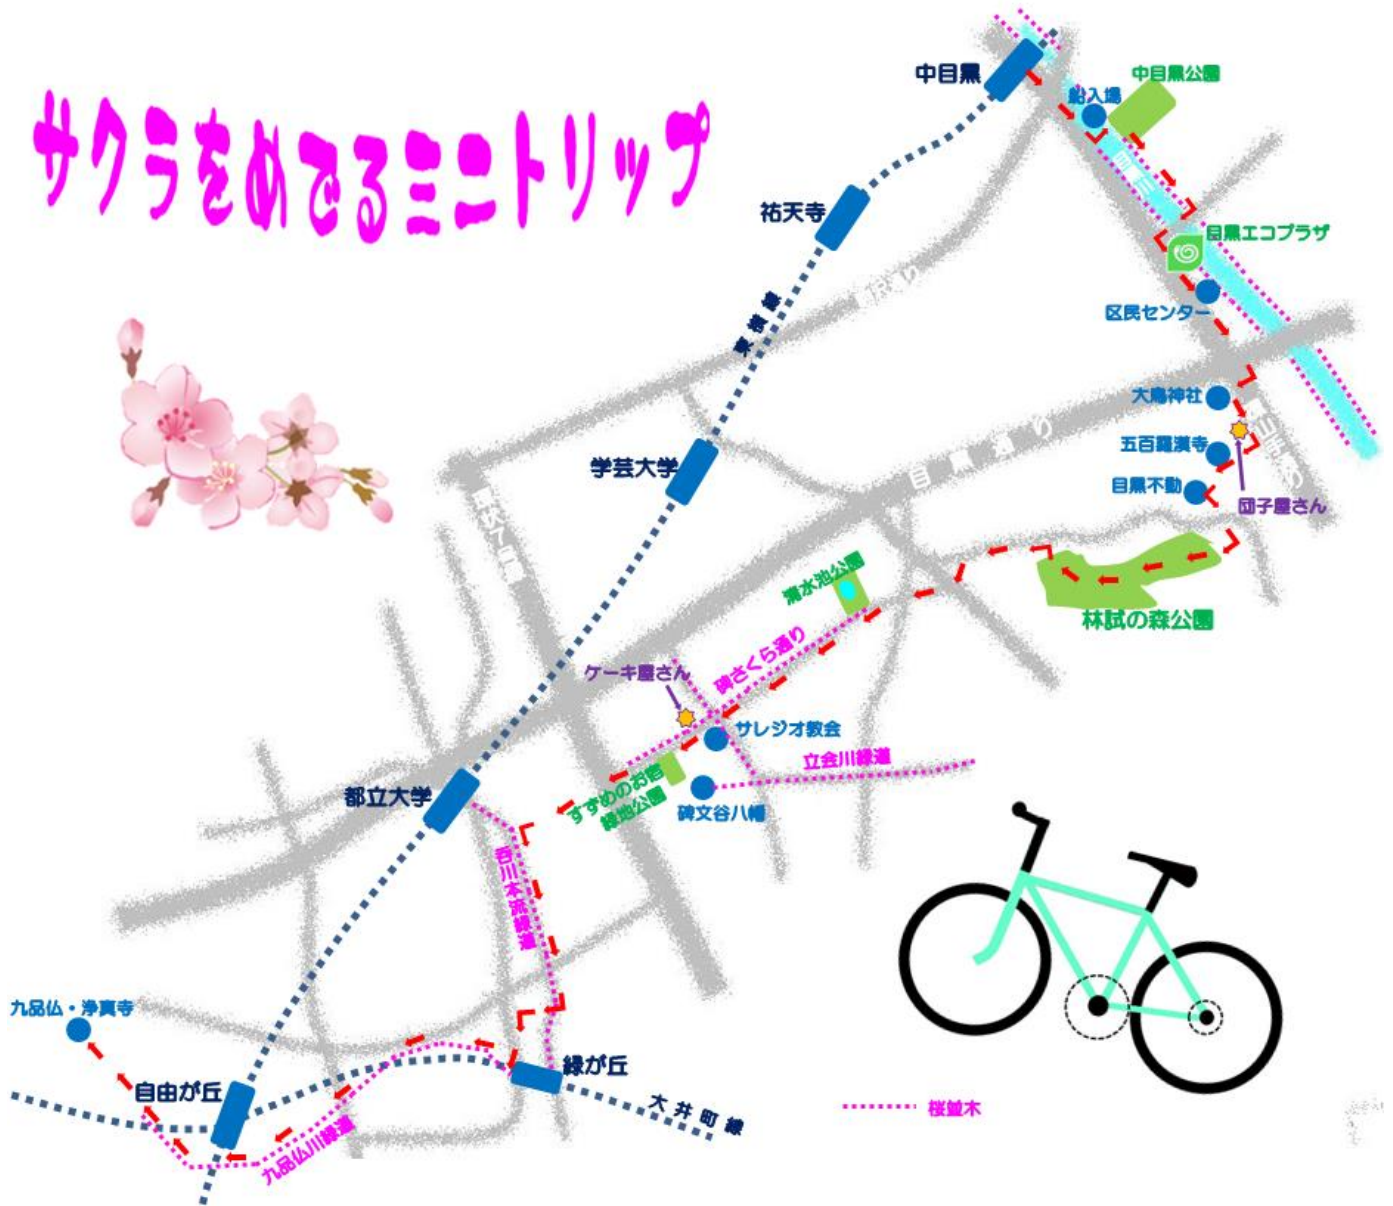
サクラをめでるミニトリップ

中目黒
船入場
中目黒公園
目黒川
祐天寺
目黒エコプラザ
区民センター
駒沢通り
東横線
大鳥神社
山手通り
五百羅漢寺
目黒通り
目黒不動
団子屋さん
学芸大学
環状7号線
林試の森公園
清水池公園
碑さくら通り
ケーキ屋さん
サレジオ教会
立会川緑道
すずめのお宿緑地公園
碑文谷八幡
都立大学
呑川本流緑道
九品仏・浄真寺
緑が丘
自由が丘
大井町線
九品仏川緑道
桜並木